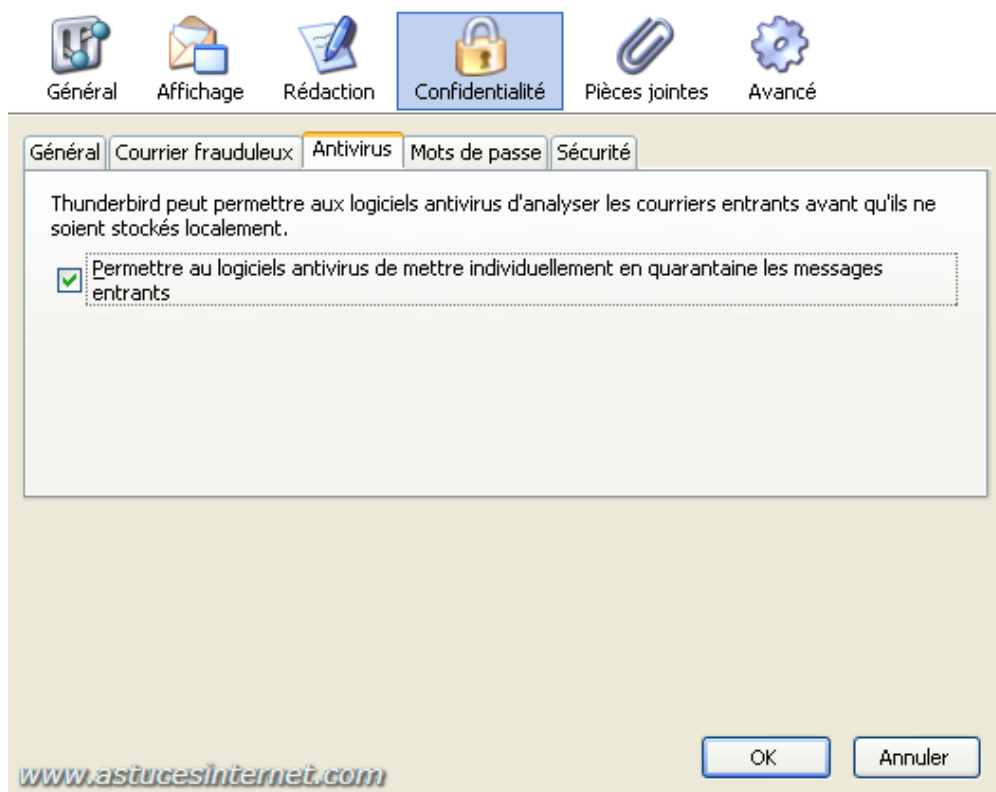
Général Affichage Rédaction Confidentialité Pièces jointes Avancé

Général Courrier frauduleux Antivirus Mots de passe Sécurité

Thunderbird peut permettre aux logiciels antivirus d'analyser les courriers entrants avant qu'ils ne soient stockés localement.

Permettre au logiciels antivirus de mettre individuellement en quarantaine les messages entrants

OK Annuler

www.astucesinternet.com